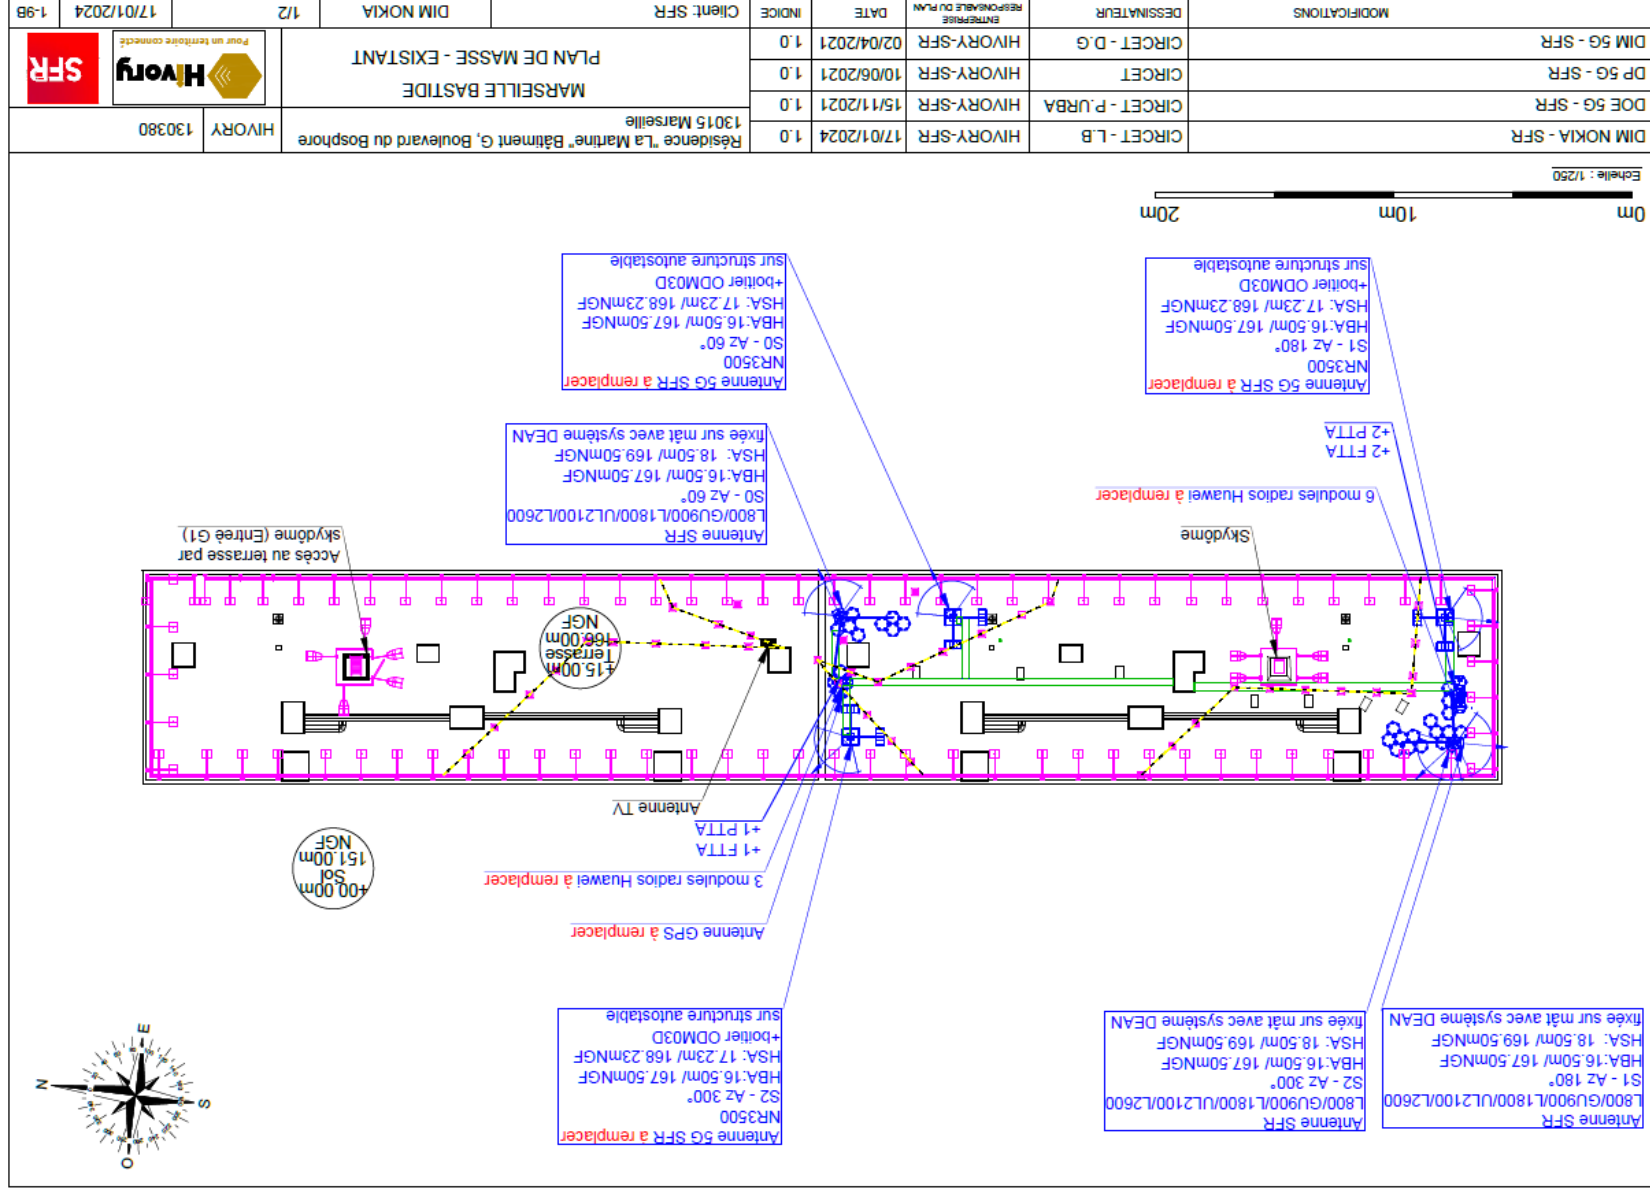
| MODIFICATIONS | DESSINATEUR | RESPONSABLE DU PLAN ENTREPRISE | DATE | INDICE |
|---|---|---|---|---|
| DIM 5G - SFR | CIRCET - D.G | HIVORY-SFR | 02/04/2021 | 1.0 |
| DP 5G - SFR | CIRCET | HIVORY-SFR | 10/06/2021 | 1.0 |
| DOE 5G - SFR | CIRCET - P.URBA | HIVORY-SFR | 15/11/2021 | 1.0 |
| DIM VIXIA - SFR | CIRCET - L.B | HIVORY-SFR | 17/01/2024 | 1.0 |

Client: SFR
DIM VIXIA
1/2
17/01/2024
1-98

PLAN DE MASSE - EXISTANT
MARSEILLE BASTIDE
Résidence "La Marine" Bâtiment G, Boulevard du Bosphore
13015 Marseille
HIVORY
130380
Hivory
Pour un territoire connecté
SFR

Echelle : 1/250
0m
10m
20m

Antenne 5G SFR à remplacer
NR3500
S1 - Az 180°
HBA:16.50m/ 167.50mNGF
HSA: 17.23m/ 168.23mNGF
+boitier ODM03D
sur structure autostable

Antenne 5G SFR à remplacer
NR3500
S0 - Az 60°
HBA:16.50m/ 167.50mNGF
HSA: 17.23m/ 168.23mNGF
+boitier ODM03D
sur structure autostable

Antenne SFR
L800/GU900/L1800/UL2100/L2600
S0 - Az 60°
HBA:16.50m/ 167.50mNGF
HSA: 18.50m/ 169.50mNGF
fixée sur mât avec système DEAN

+2 FTTA
+2 PTTA

6 modules radios Huawei à remplacer

Skydôme

Accès au terrasse par skydôme (Entrée G1)

+15.00m
Terrasse
166.00m
NGF

Antenne TV
+1 PTTA
+1 FTTA
3 modules radios Huawei à remplacer
Antenne GPS à remplacer

+00.00m
Sol
151.00m
NGF

Antenne 5G SFR à remplacer
NR3500
S2 - Az 300°
HBA:16.50m/ 167.50mNGF
HSA: 17.23m/ 168.23mNGF
+boitier ODM03D
sur structure autostable

Antenne SFR
L800/GU900/L1800/UL2100/L2600
S2 - Az 300°
HBA:16.50m/ 167.50mNGF
HSA: 18.50m/ 169.50mNGF
fixée sur mât avec système DEAN

Antenne SFR
L800/GU900/L1800/UL2100/L2600
S1 - Az 180°
HBA:16.50m/ 167.50mNGF
HSA: 18.50m/ 169.50mNGF
fixée sur mât avec système DEAN

N
E
S
O